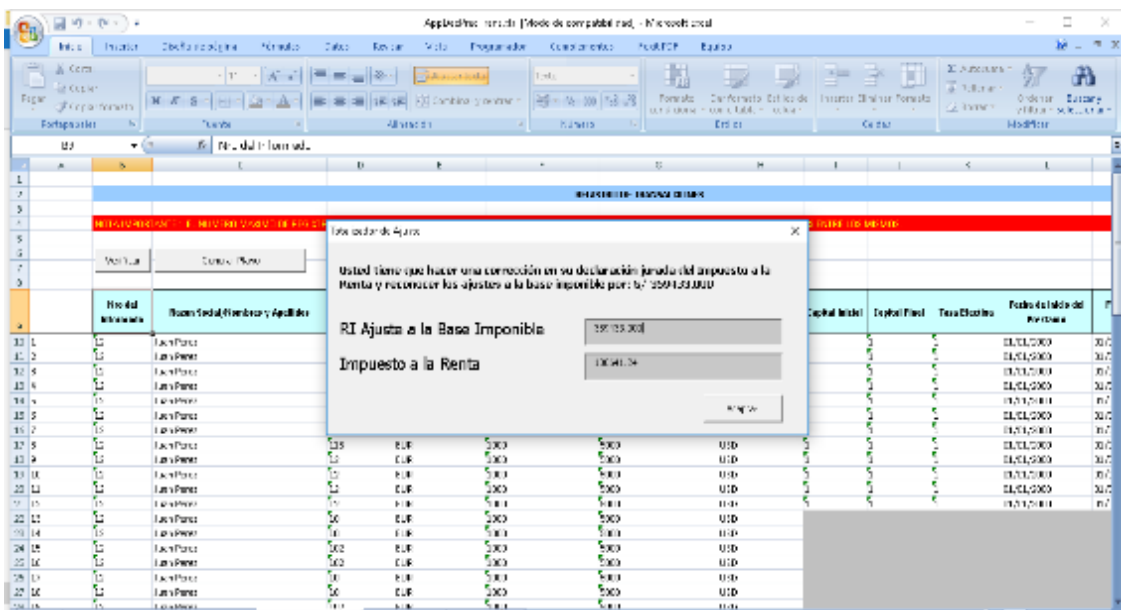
AppliedPrac Ternado [Modo de compatibilidad] - Microsoft Excel

Inicio Insertar Diseño de página Fórmulas Datos Revisar Vista Programador Complementos PDF Equipo

Cortar Copiar Copiar formato Pegar Portapapeles Fuente Alineación Combinar y centrar Número Formato condicional Dar formato como tabla Estilos de celda Estilos Insertar Eliminar Formato Celdas Autosuma Rellenar Borrar Ordenar y filtrar Buscar y seleccionar Modificar

B3 Nro del Informado

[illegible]

Verificar Consultar Plazo

Estimador de Ajustes

Usted tiene que hacer una corrección en su declaración jurada del impuesto a la Renta y reconocer los ajustes a la base imponible por: S/ 559135.000

RI Ajuste a la Base Imponible 559135.000

Impuesto a la Renta 139041.24

Aceptar

Nro del Informado | Razon Social/Nombres y Apellidos | Capital Inicial | Capital Final | Tasa Efectiva | Fecha de Inicio del Perttamo

Juan Perez
EUR
USD
01/01/2000